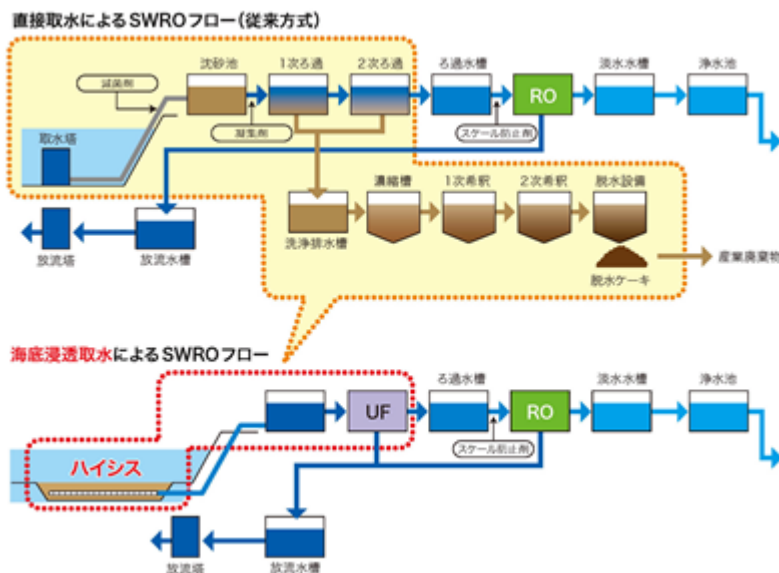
直接取水によるSWROフロー（従来方式）

殺菌剤
沈砂池
1次ろ過
2次ろ過
ろ過水槽
RO
淡水水槽
浄水池
凝集剤
スケール防止剤
取水塔
洗浄排水槽
濃縮槽
1次希釈
2次希釈
脱水設備
脱水ケーキ
産業廃棄物
放流塔
放流水槽

海底浸透取水によるSWROフロー

UF
ろ過水槽
RO
淡水水槽
浄水池
スケール防止剤
ハイシス
放流塔
放流水槽